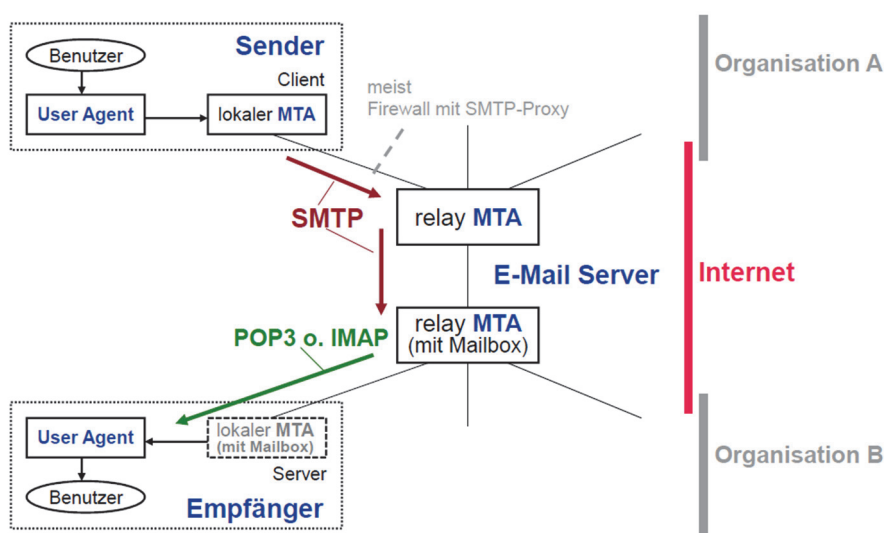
Benutzer

Sender

Client

User Agent

lokaler MTA

meist
Firewall mit SMTP-Proxy

Organisation A

SMTP

relay MTA

E-Mail Server

Internet

POP3 o. IMAP

relay MTA
(mit Mailbox)

User Agent

lokaler MTA
(mit Mailbox)

Server

Benutzer

Empfänger

Organisation B